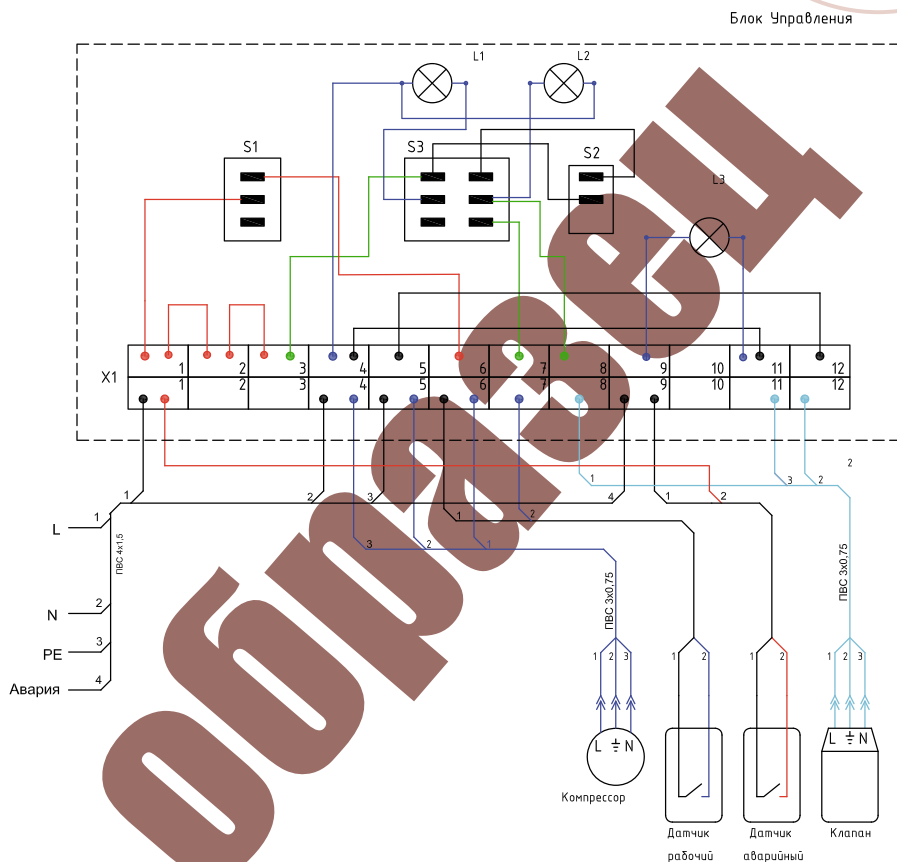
Блок Управления

L1
L2
S1
S3
S2
L3

X1
1 2 3 4 5 6 7 8 9 10 11 12
1 2 3 4 5 6 7 8 9 10 11 12

образец

1 2 3 4 1 2
1 2 3 3 2 1 2 4 1 2 3 2 2

L 1
N 2
PE 3
Авария 4
ПВС 4х1,5

ПВС 3х0,75
1 2 3
L $\pm$ N
Компрессор

1 2
Датчик рабочий

1 2
Датчик аварийный

ПВС 3х0,75
1 2 3
L $\pm$ N
Клапан